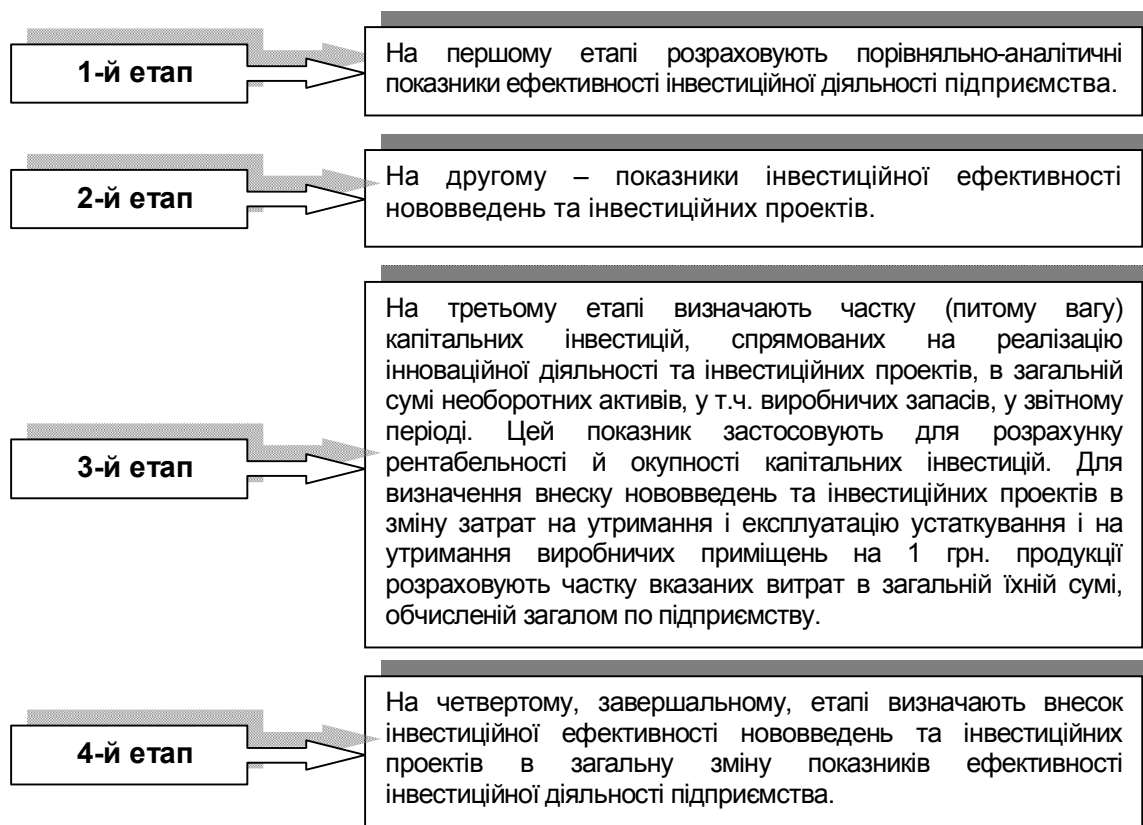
1-й етап

На першому етапі розраховують порівняльно-аналітичні показники ефективності інвестиційної діяльності підприємства.

2-й етап

На другому – показники інвестиційної ефективності нововведень та інвестиційних проектів.

3-й етап

На третьому етапі визначають частку (питому вагу) капітальних інвестицій, спрямованих на реалізацію інноваційної діяльності та інвестиційних проектів, в загальній сумі необоротних активів, у т.ч. виробничих запасів, у звітному періоді. Цей показник застосовують для розрахунку рентабельності й окупності капітальних інвестицій. Для визначення внеску нововведень та інвестиційних проектів в зміну затрат на утримання і експлуатацію устаткування і на утримання виробничих приміщень на 1 грн. продукції розраховують частку вказаних витрат в загальній їхній сумі, обчисленій загалом по підприємству.

4-й етап

На четвертому, завершальному, етапі визначають внесок інвестиційної ефективності нововведень та інвестиційних проектів в загальну зміну показників ефективності інвестиційної діяльності підприємства.